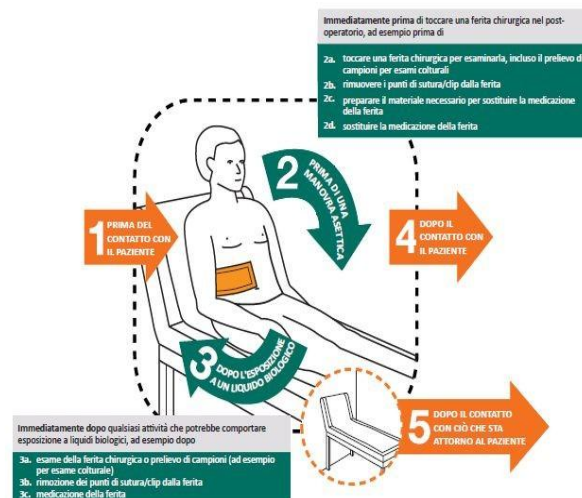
Immediatamente prima di toccare una ferita chirurgica nel post-operatorio, ad esempio prima di

2a. toccare una ferita chirurgica per esaminarla, incluso il prelievo di campioni per esami colturali
2b. rimuovere i punti di sutura/clip dalla ferita
2c. preparare il materiale necessario per sostituire la medicazione della ferita
2d. sostituire la medicazione della ferita

1 PRIMA DEL CONTATTO CON IL PAZIENTE

2 PRIMA DI UNA MANOVRA ASETTICA

4 DOPO IL CONTATTO CON IL PAZIENTE

3 DOPO L'ESPOSIZIONE A UN LIQUIDO BIOLOGICO

5 DOPO IL CONTATTO CON CIÒ CHE STA ATTORNO AL PAZIENTE

Immediatamente dopo qualsiasi attività che potrebbe comportare esposizione a liquidi biologici, ad esempio dopo

3a. esame della ferita chirurgica o prelievo di campioni (ad esempio per esame colturale)
3b. rimozione dei punti di sutura/clip dalla ferita
3c. medicazione della ferita